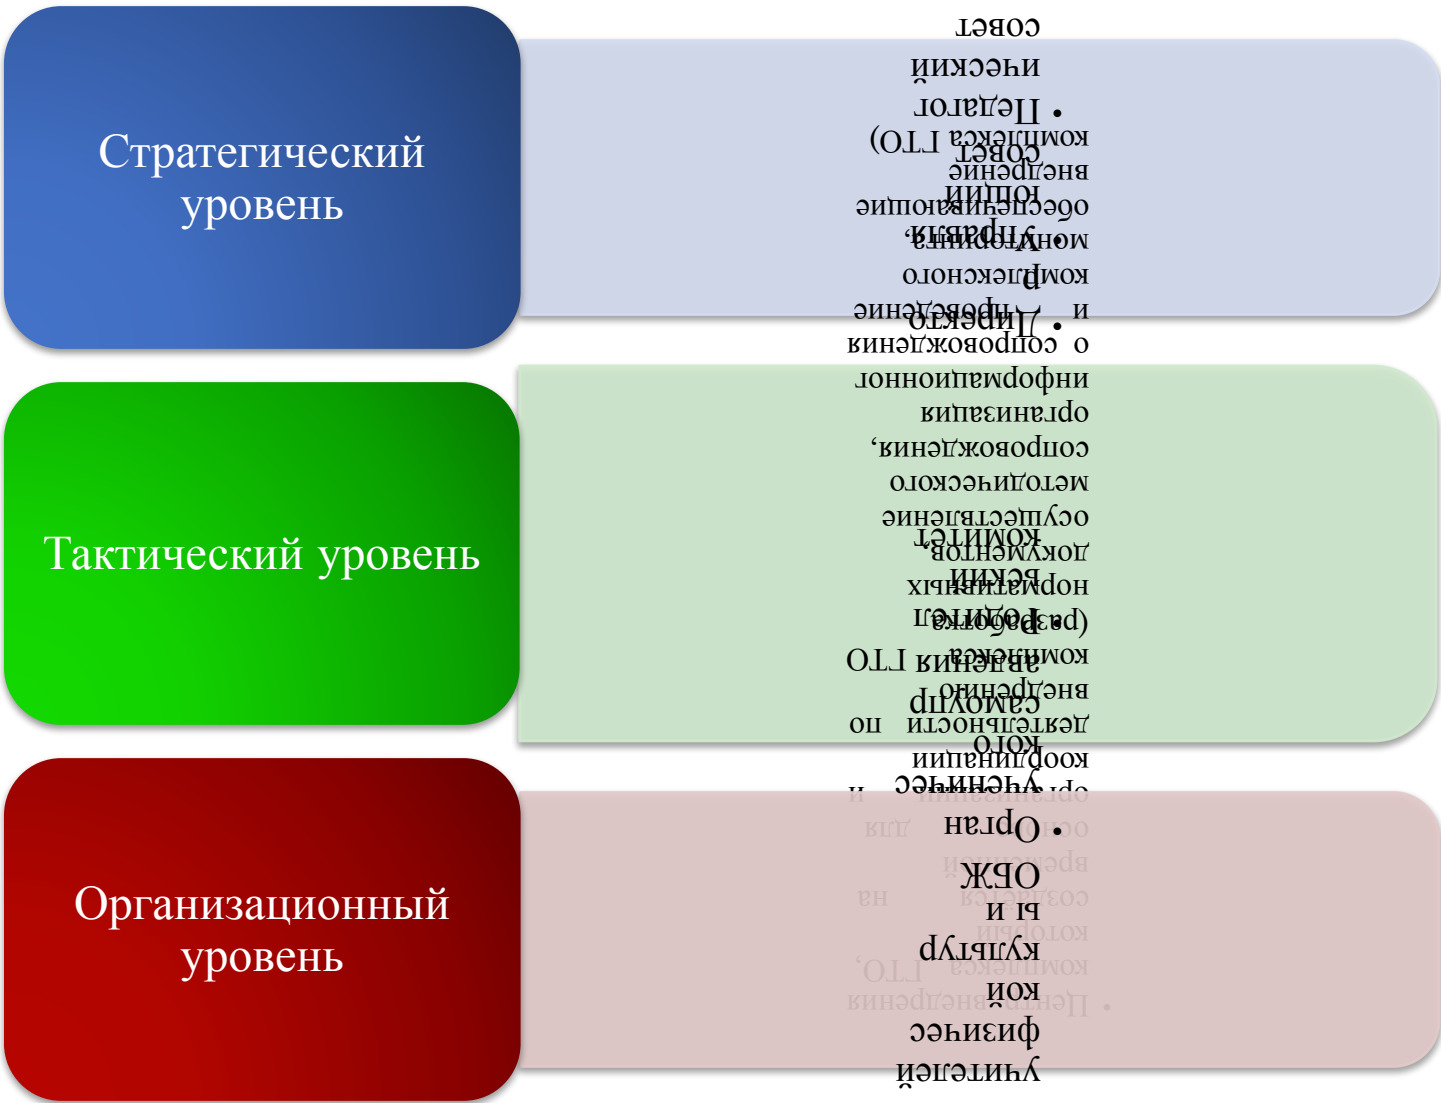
Стратегический уровень

Тактический уровень

Организационный уровень

совет
ический
• Педагог
комплекса ГТО)
совет
внедрение
ющий
обеспечивающие
Управля
мониторинга,
р
комплексного
• Директо
и проведение
о сопровождения
информационног
организация
сопровождения,
методического
осуществление
комитет
документов,
вский
нормативных
Родител
(разработка
комплекса
звдения ГТО
внедрению
Самоупр
по деятельности
кого
координации
ученичес
организации и
• Орган
для
ОБЖ
на
и ы
культур
комплекса ГТО,
ной
• Центр внедрения
физичес
учителей